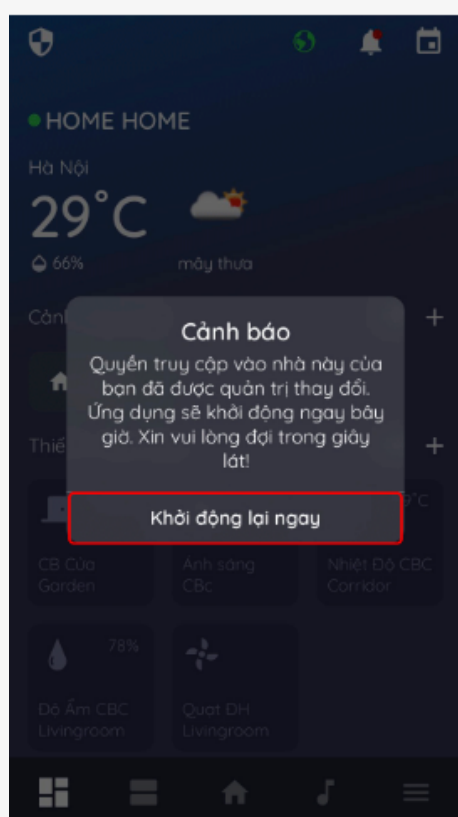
HOME HOME

Hà Nội

29°C

66%

mây thưa

Cảnh

Thiế

Cảnh báo

Quyền truy cập vào nhà này của bạn đã được quản trị thay đổi. Ứng dụng sẽ khởi động ngay bây giờ. Xin vui lòng đợi trong giây lát!

Khởi động lại ngay

°C

CB Cửa Garden

Ánh sáng CBc

Nhiệt Độ CBC Corridor

78%

Độ Ẩm CBC Livingroom

Quạt ĐH Livingroom